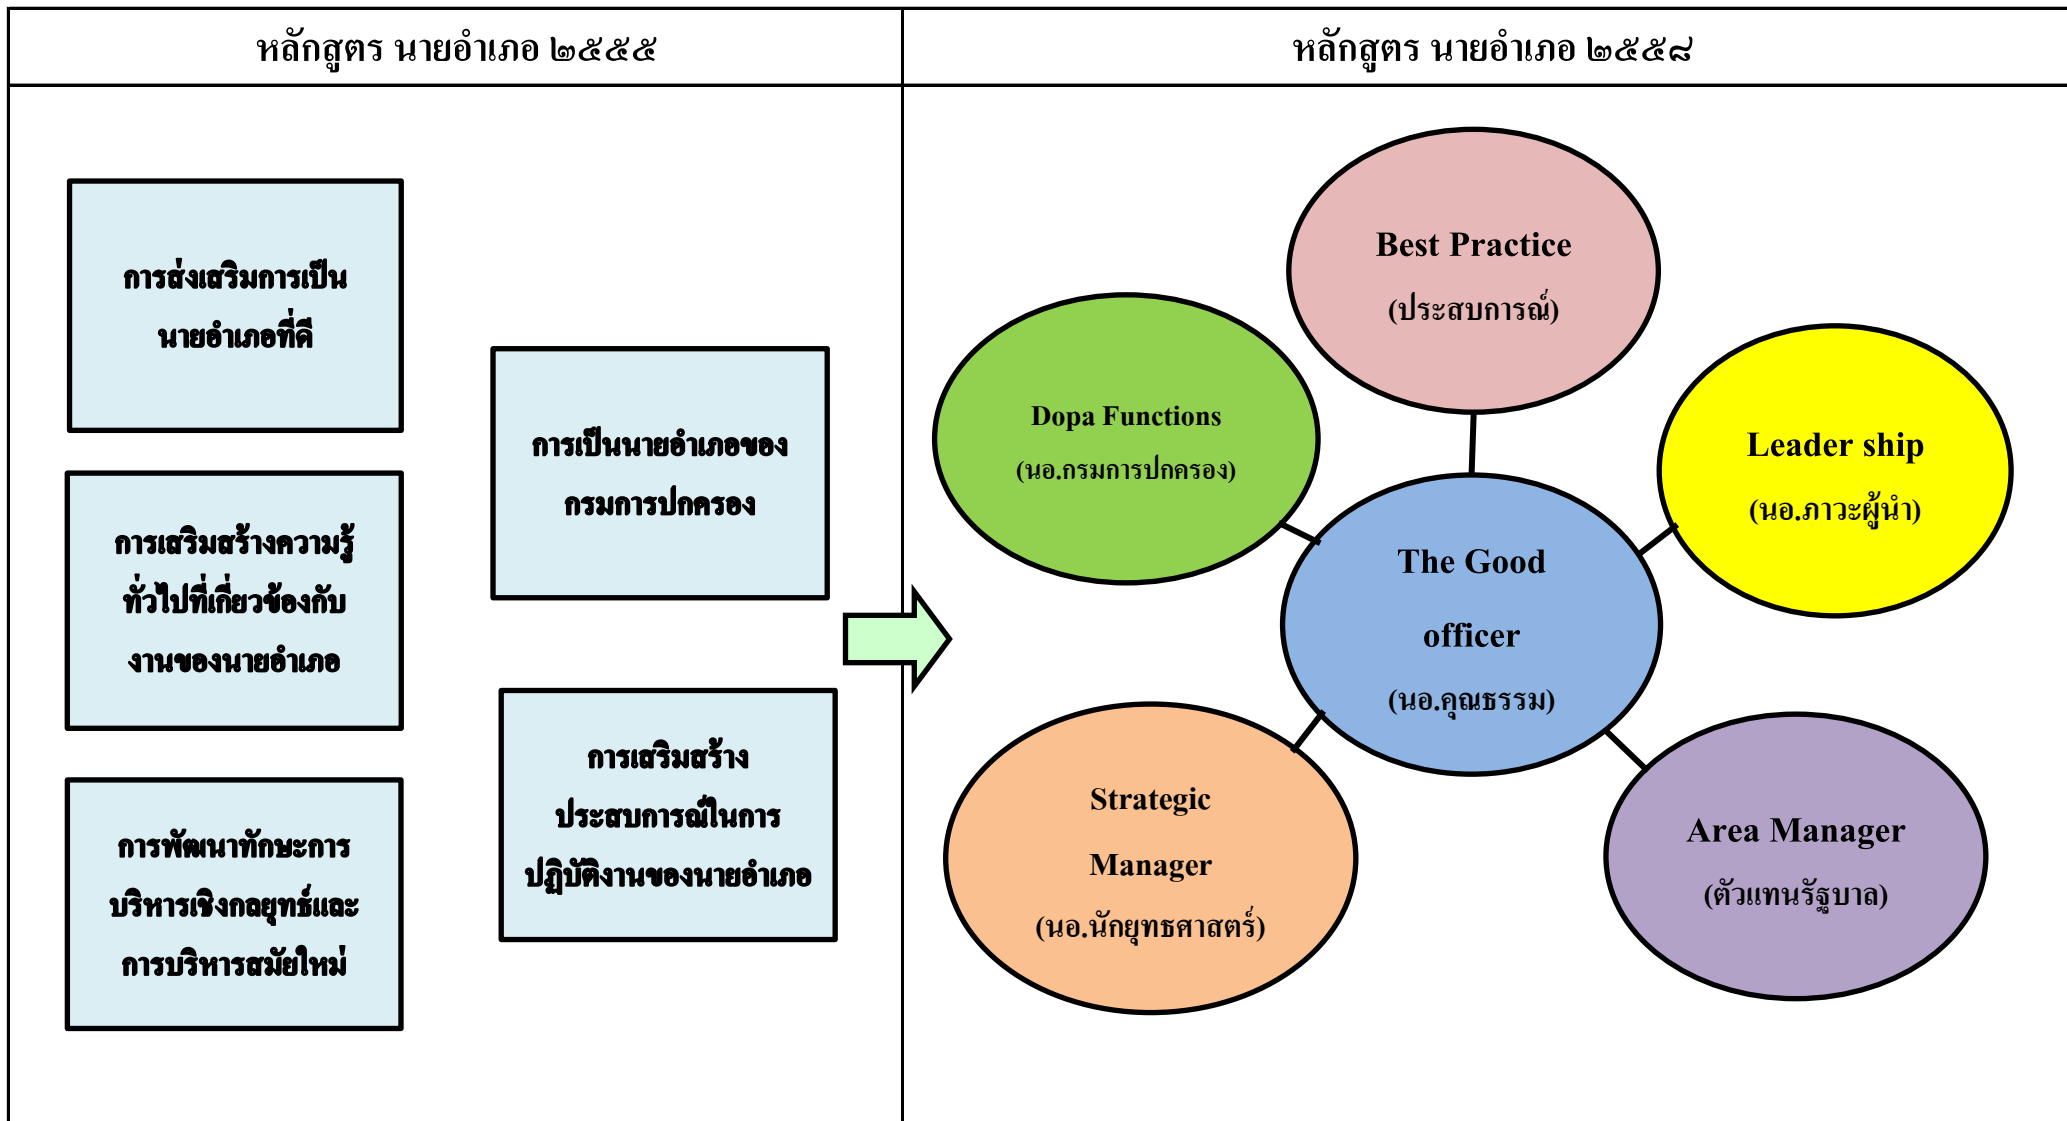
| หลักสูตร นายอำเภอ ๒๕๕๕ | หลักสูตร นายอำเภอ ๒๕๕๘ |
|---|---|

การส่งเสริมการเป็นนายอำเภอที่ดี

การเสริมสร้างความรู้ทั่วไปที่เกี่ยวข้องกับงานของนายอำเภอ

การพัฒนาทักษะการบริหารเชิงกลยุทธ์และการบริหารสมัยใหม่

การเป็นนายอำเภอของกรมการปกครอง

การเสริมสร้างประสบการณ์ในการปฏิบัติงานของนายอำเภอ

Best Practice
(ประสบการณ์)

Dopa Functions
(นอ.กรมการปกครอง)

Leader ship
(นอ.ภาวะผู้นำ)

The Good officer
(นอ.คุณธรรม)

Strategic Manager
(นอ.นักยุทธศาสตร์)

Area Manager
(ตัวแทนรัฐบาล)